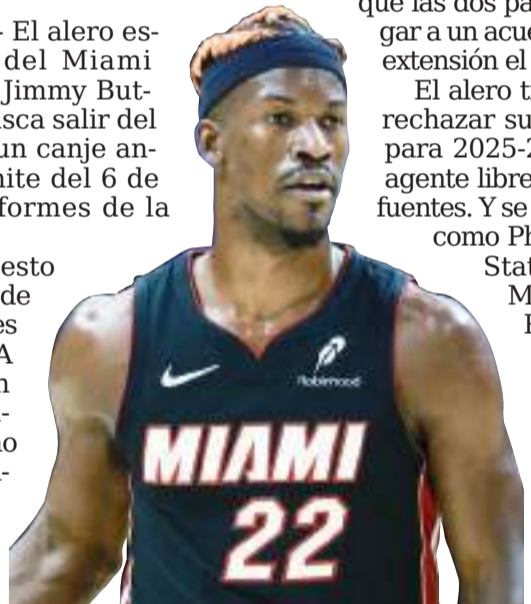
- El alero es-
del Miami
Jimmy But-
sca salir del
un canje an-
mite del 6 de
formes de la

esto
de
es
A
n
-
o
-

que las dos pa
gar a un acue
extensión el
El alero t
rechazar su
para 2025-2
agente libre
fuentes. Y se
como Ph
Stat
M
F

Robinhood
MIAMI
22